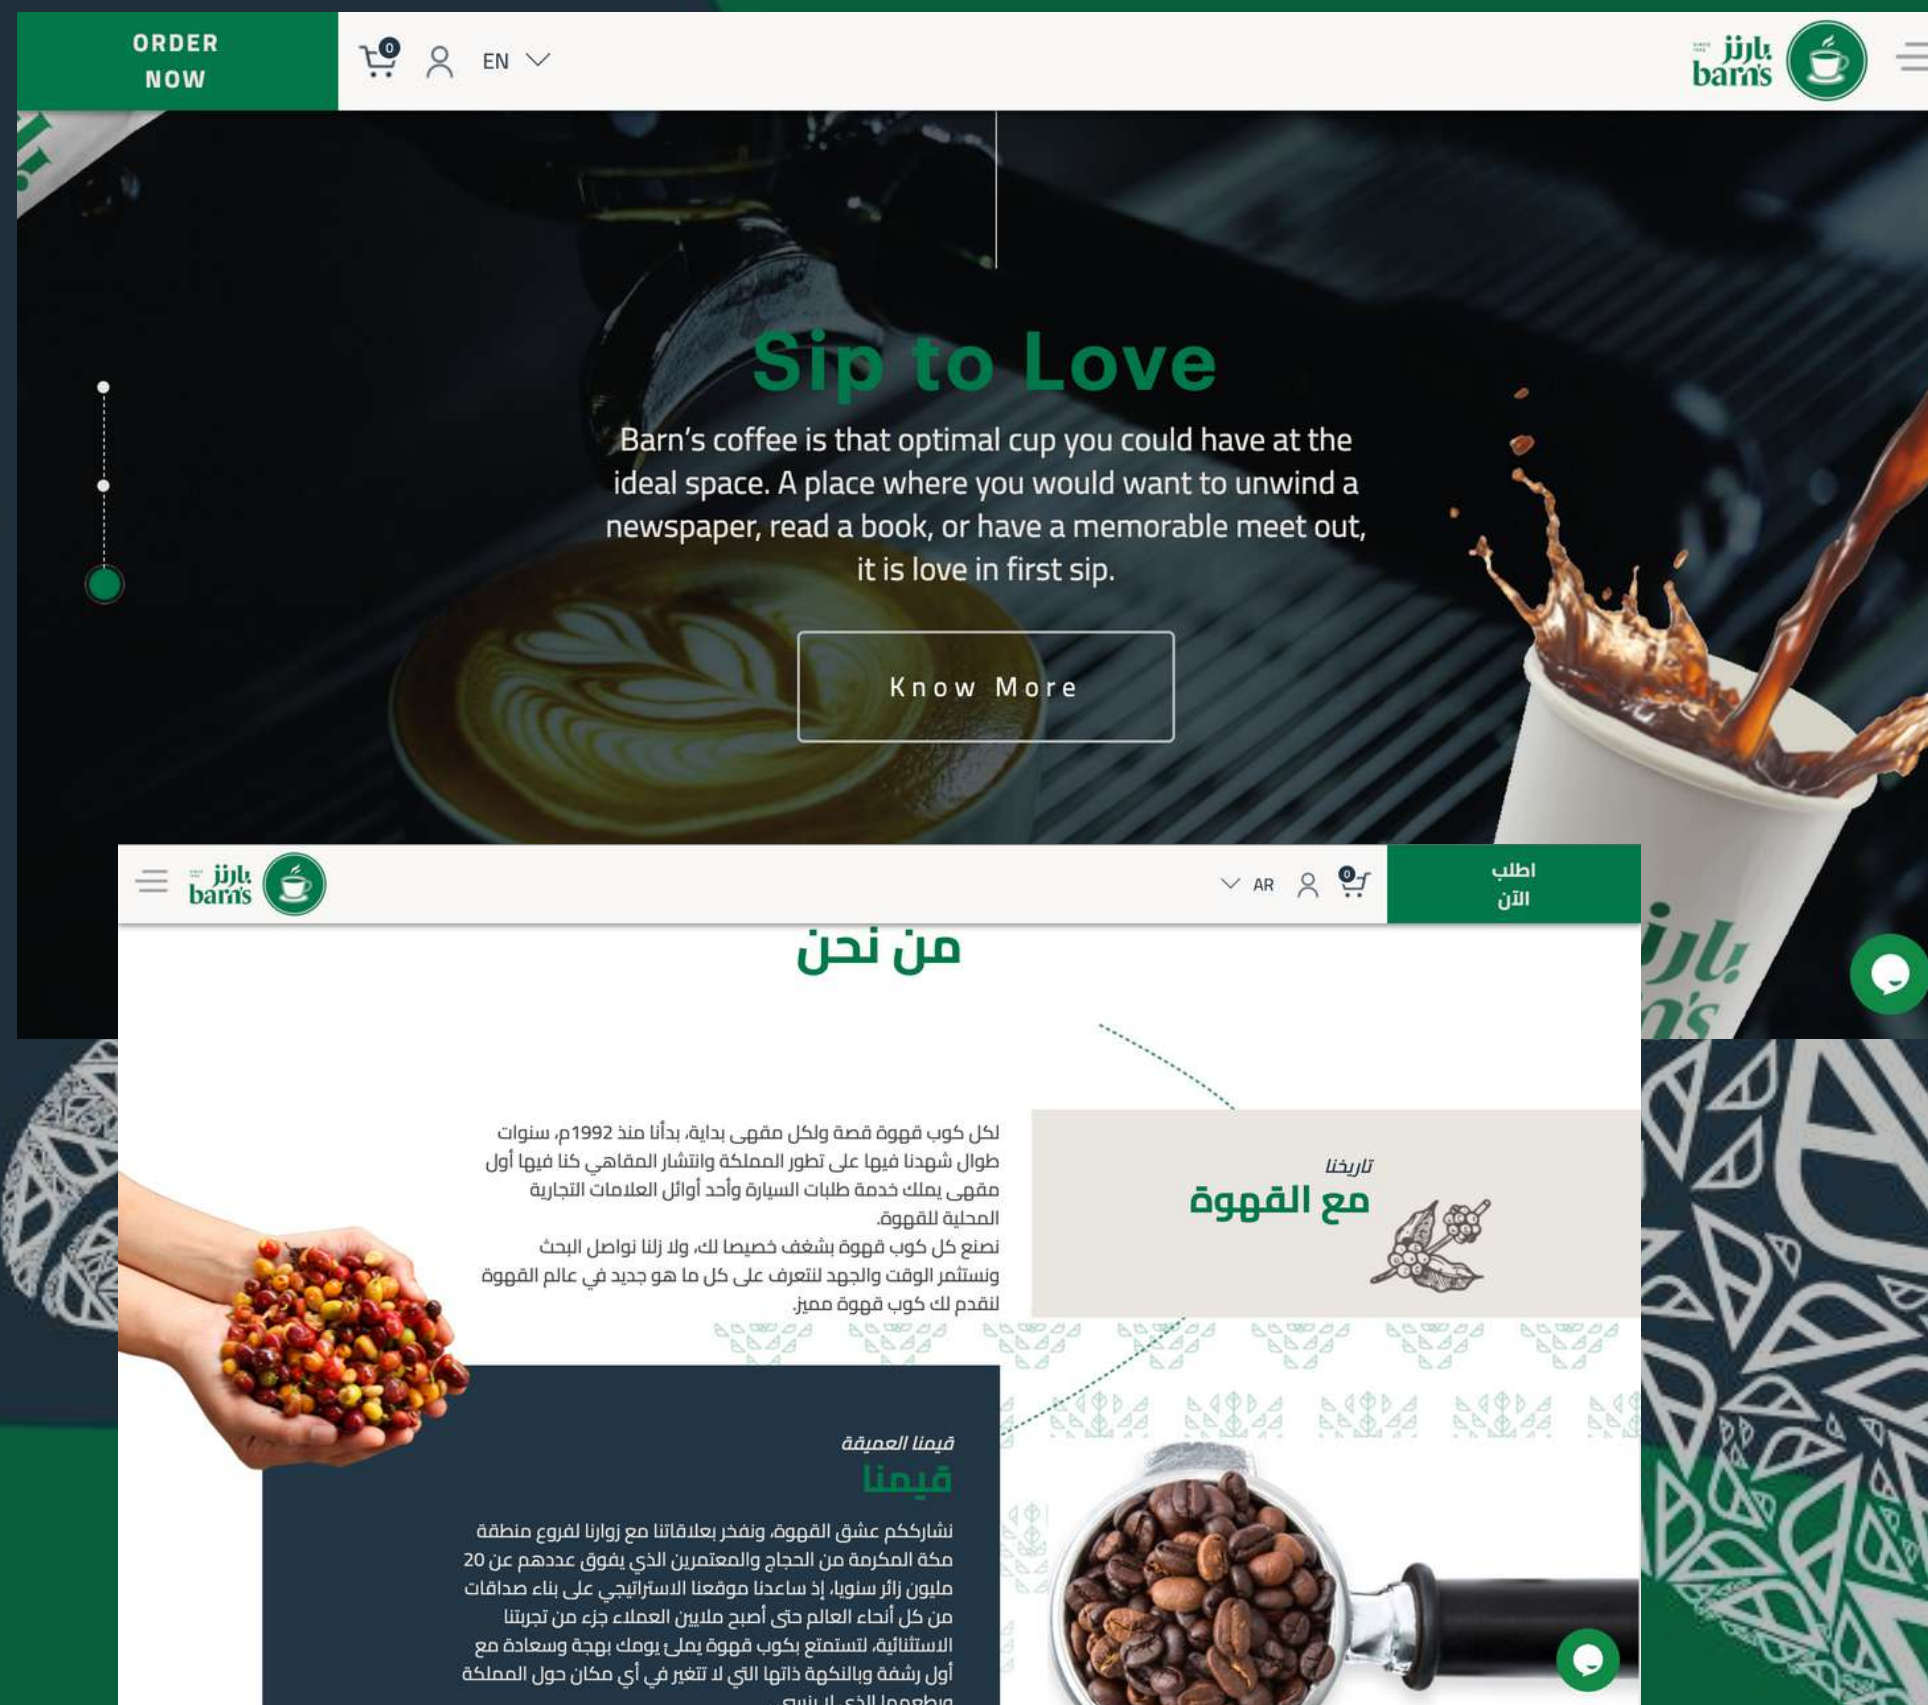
ORDER NOW

0

EN

بارنز
barn's

Sip to Love

Barn's coffee is that optimal cup you could have at the ideal space. A place where you would want to unwind a newspaper, read a book, or have a memorable meet out, it is love in first sip.

Know More

بارنز
barn's

AR

0

اطلب الآن

من نحن

لكل كوب قهوة قصة ولكل مقهى بداية، بدأنا منذ 1992م، سنوات طوال شهدنا فيها على تطور المملكة وانتشار المقاهي كنا فيها أول مقهى يملك خدمة طلبات السيارة وأحد أوائل العلامات التجارية المحلية للقهوة.
نصنع كل كوب قهوة بشغف خصيصا لك، ولا زلنا نواصل البحث ونستثمر الوقت والجهد لنتعرف على كل ما هو جديد في عالم القهوة لنقدم لك كوب قهوة مميز.

تاريخنا
مع القهوة

قيمنا العميقة
قيمنا

نشارككم عشق القهوة، ونفخر بعلاقاتنا مع زوارنا لفروع منطقة مكة المكرمة من الحجاج والمعتمرين الذي يفوق عددهم عن 20 مليون زائر سنويا، إذ ساعدنا موقعنا الاستراتيجي على بناء صداقات من كل أنحاء العالم حتى أصبح ملايين العملاء جزء من تجربتنا الاستثنائية، لتستمتع بكوب قهوة يملئ يومك بهجة وسعادة مع أول رشفة وبالنكهة ذاتها التي لا تتغير في أي مكان حول المملكة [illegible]